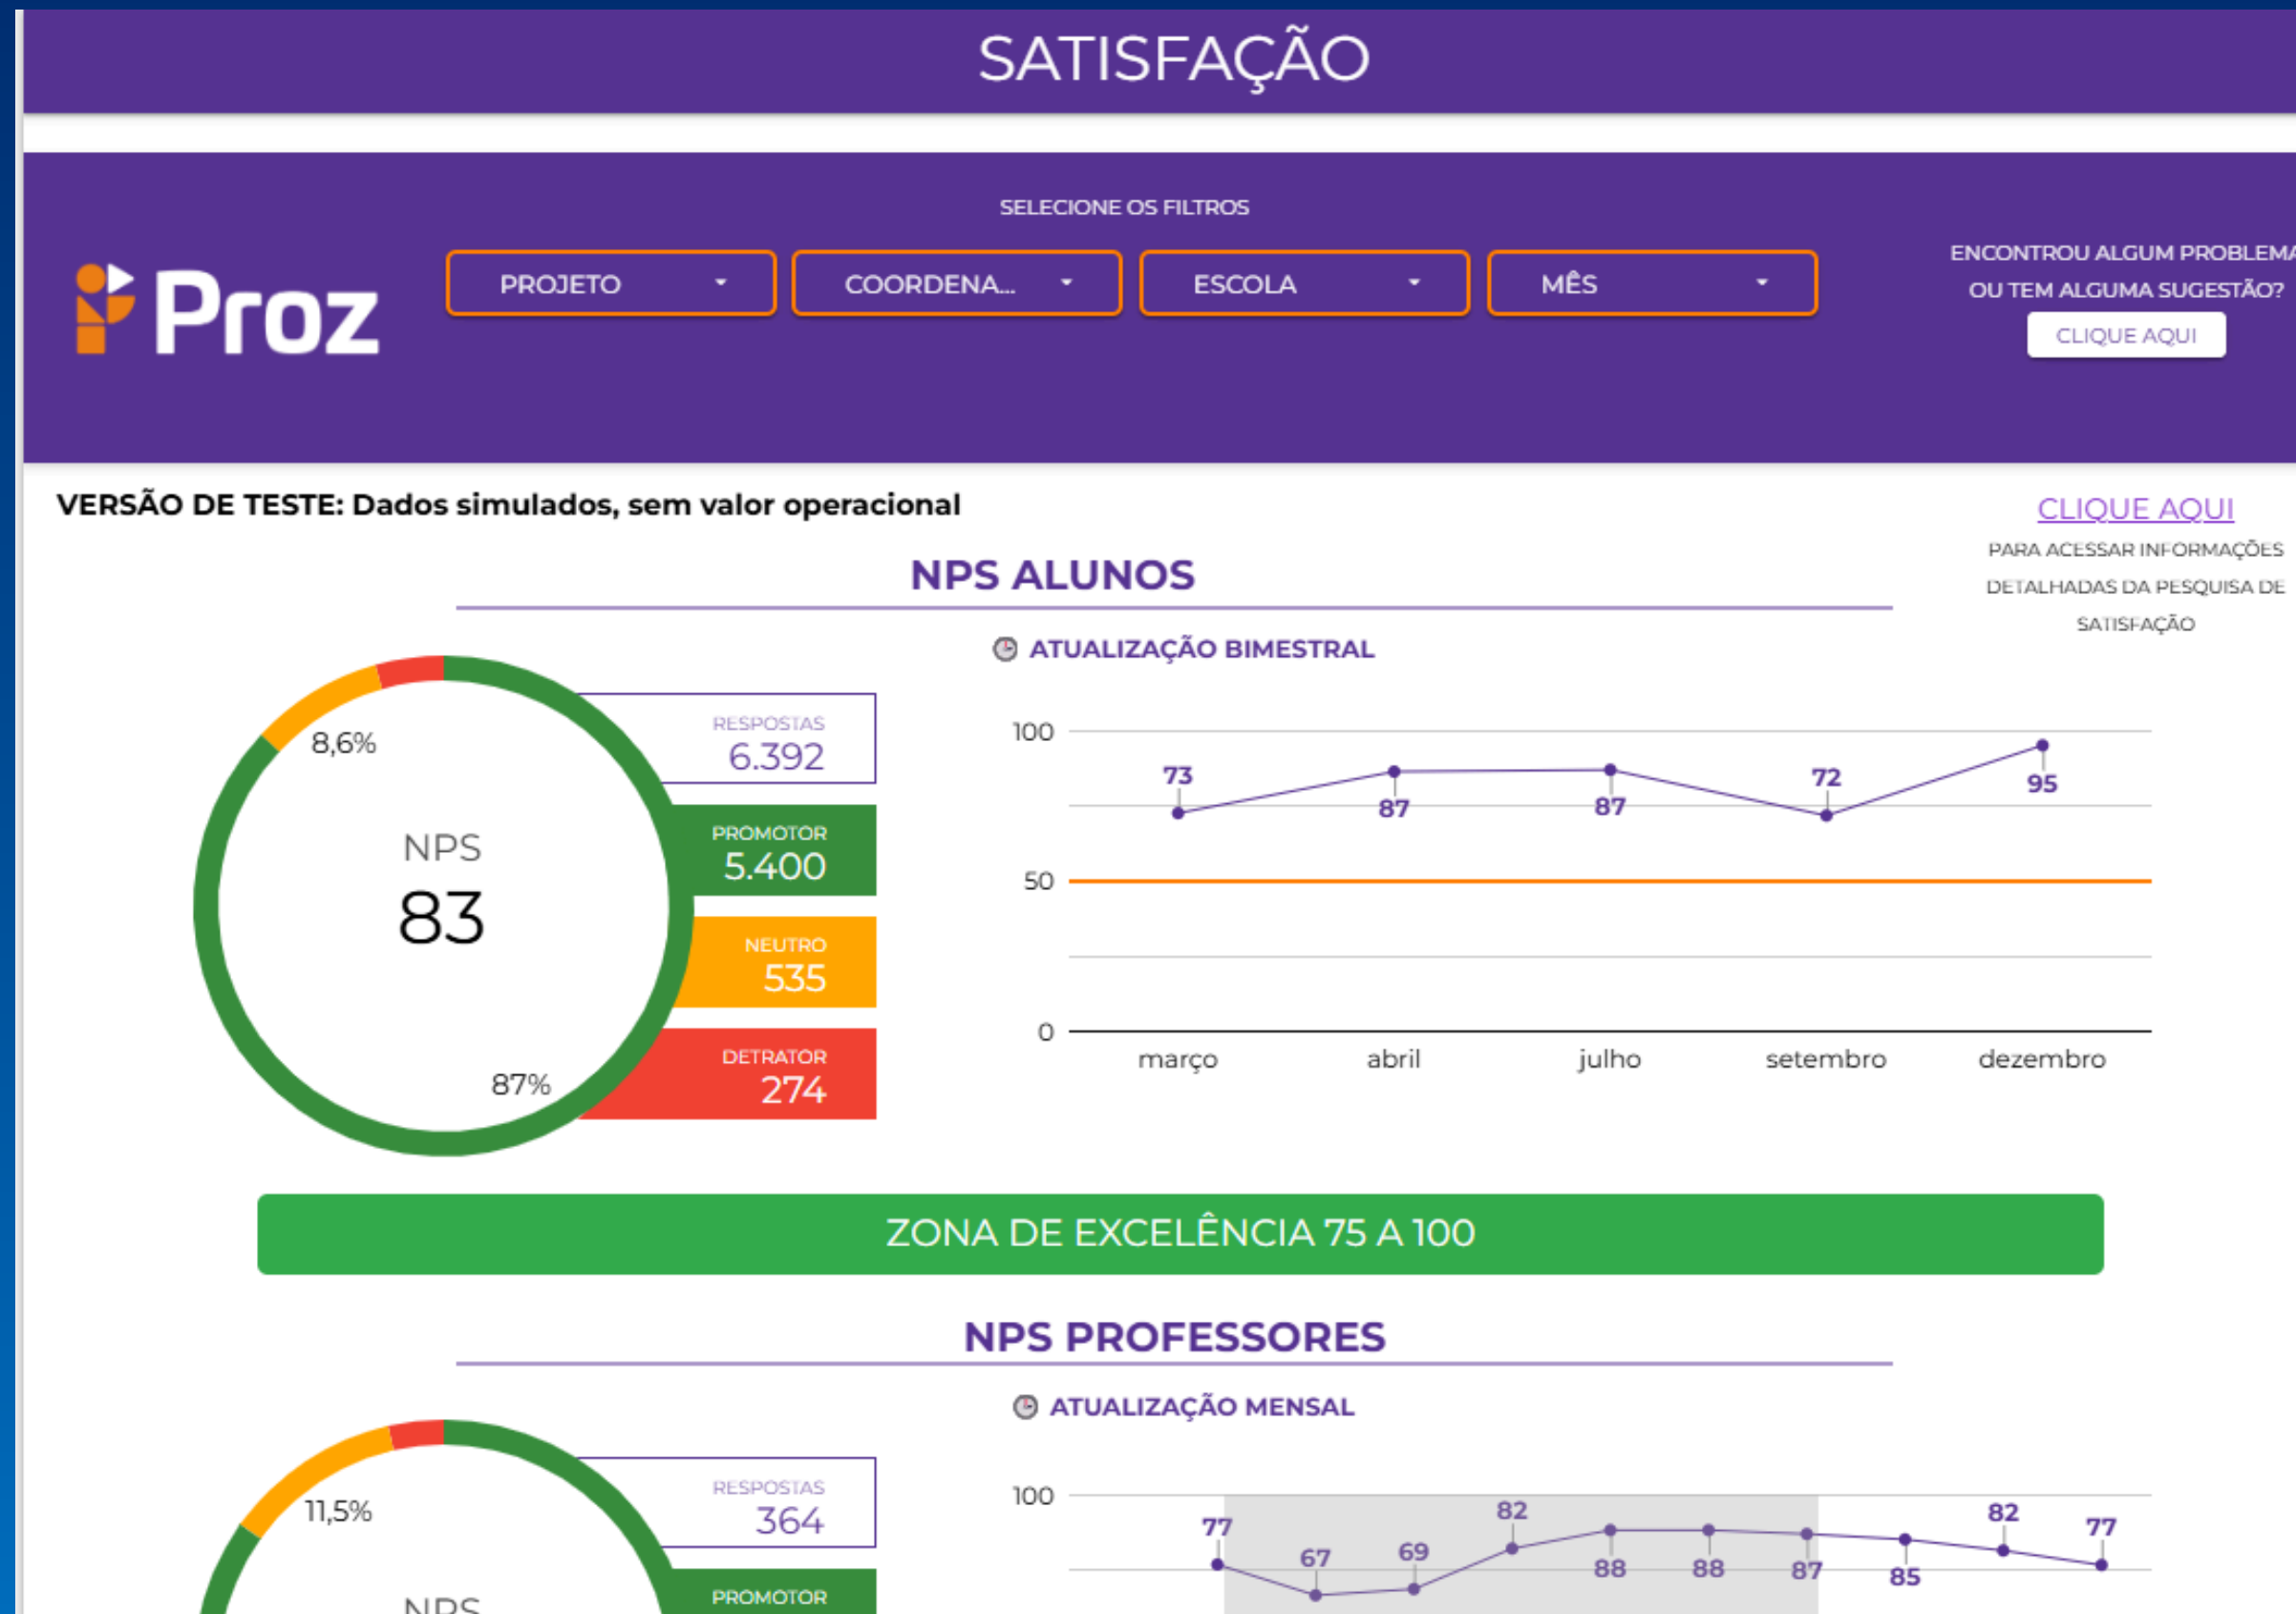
SATISFAÇÃO

Proz

SELECIONE OS FILTROS

PROJETO
COORDENA...
ESCOLA
MÊS

ENCONTROU ALGUM PROBLEMA OU TEM ALGUMA SUGESTÃO?
CLIQUE AQUI

VERSÃO DE TESTE: Dados simulados, sem valor operacional

CLIQUE AQUI
PARA ACESSAR INFORMAÇÕES DETALHADAS DA PESQUISA DE SATISFAÇÃO

NPS ALUNOS

ATUALIZAÇÃO BIMESTRAL

8,6%
NPS
83
87%

RESPOSTAS
6.392
PROMOTOR
5.400
NEUTRO
535
DETRATOR
274

100
50
0
73
87
87
72
95
março
abril
julho
setembro
dezembro

ZONA DE EXCELÊNCIA 75 A 100

NPS PROFESSORES

ATUALIZAÇÃO MENSAL

11,5%
NPS

RESPOSTAS
364
PROMOTOR

100
77
67
69
82
88
88
87
85
82
77